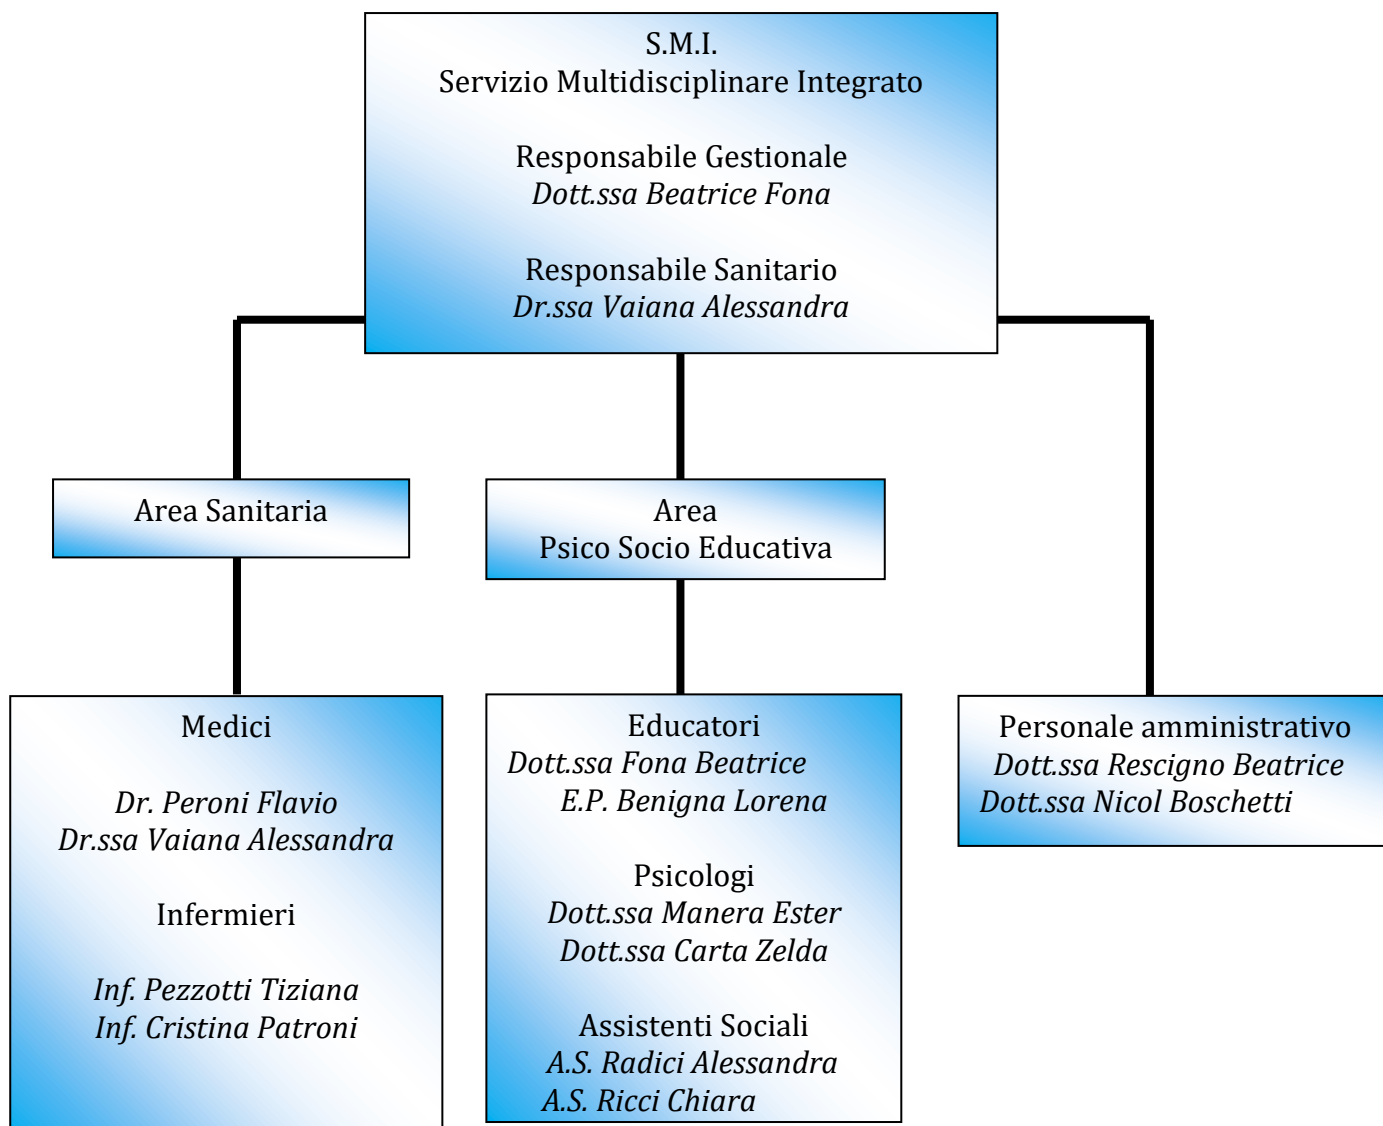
S.M.I.
Servizio Multidisciplinare Integrato

Responsabile Gestionale
*Dott.ssa Beatrice Fona*

Responsabile Sanitario
*Dr.ssa Vaiana Alessandra*

Area Sanitaria

Area
Psico Socio Educativa

Medici

*Dr. Peroni Flavio*
*Dr.ssa Vaiana Alessandra*

Infermieri

*Inf. Pezzotti Tiziana*
*Inf. Cristina Patroni*

Educatori
*Dott.ssa Fona Beatrice*
*E.P. Benigna Lorena*

Psicologi
*Dott.ssa Manera Ester*
*Dott.ssa Carta Zelda*

Assistenti Sociali
*A.S. Radici Alessandra*
*A.S. Ricci Chiara*

Personale amministrativo
*Dott.ssa Rescigno Beatrice*
*Dott.ssa Nicol Boschetti*